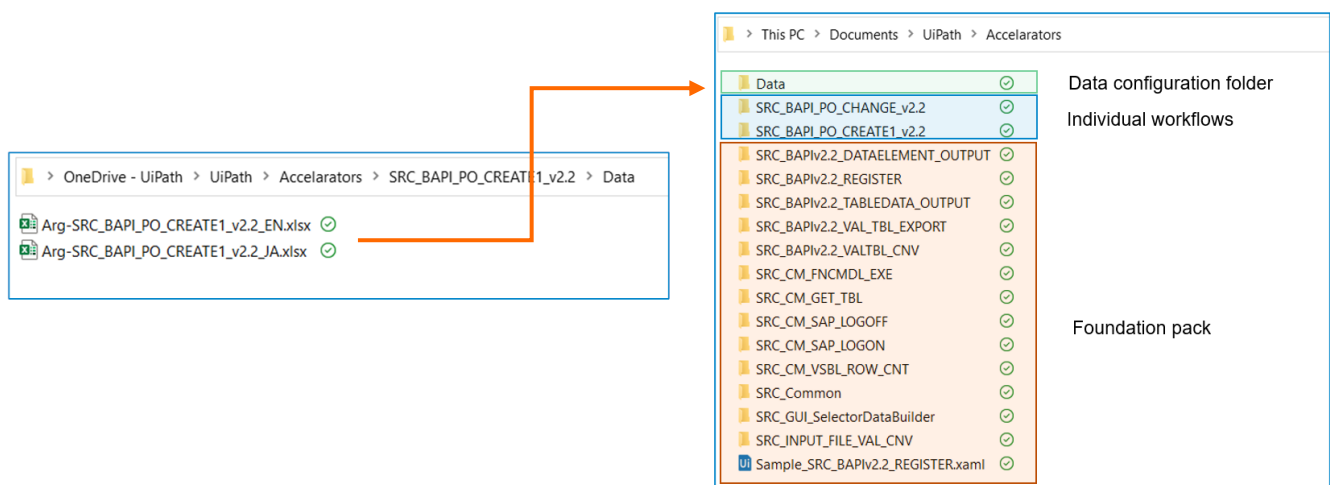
> OneDrive - UiPath > UiPath > Accelarators > SRC_BAPI_PO_CREATE1_v2.2 > Data

Arg-SRC_BAPI_PO_CREATE1_v2.2_EN.xlsx
Arg-SRC_BAPI_PO_CREATE1_v2.2_JA.xlsx

> This PC > Documents > UiPath > Accelarators

Data
SRC_BAPI_PO_CHANGE_v2.2
SRC_BAPI_PO_CREATE1_v2.2
SRC_BAPIv2.2_DATAELEMENT_OUTPUT
SRC_BAPIv2.2_REGISTER
SRC_BAPIv2.2_TABLEDATA_OUTPUT
SRC_BAPIv2.2_VAL_TBL_EXPORT
SRC_BAPIv2.2_VALTBL_CNV
SRC_CM_FNCMDL_EXE
SRC_CM_GET_TBL
SRC_CM_SAP_LOGOFF
SRC_CM_SAP_LOGON
SRC_CM_VSBL_ROW_CNT
SRC_Common
SRC_GUI_SelectorDataBuilder
SRC_INPUT_FILE_VAL_CNV
Ui Sample_SRC_BAPIv2.2_REGISTER.xaml

Data configuration folder

Individual workflows

Foundation pack